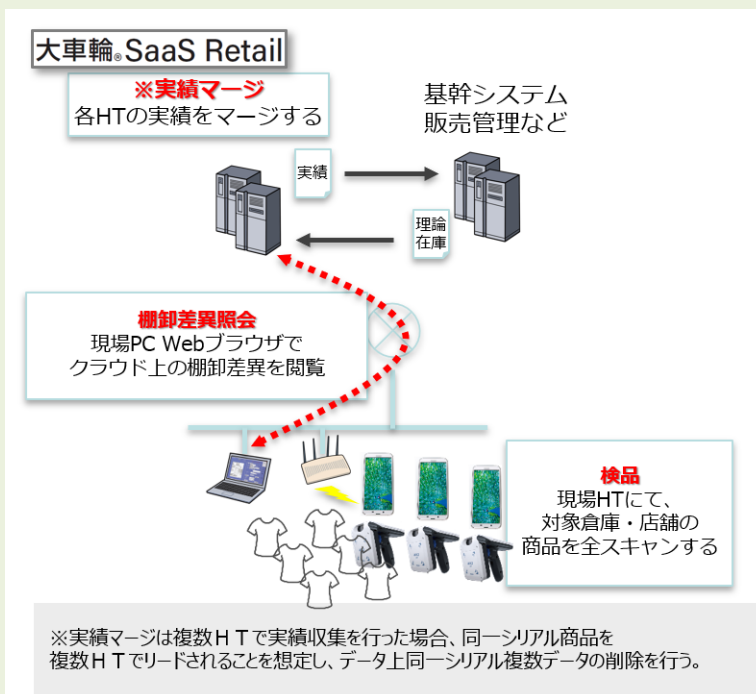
大車輪® SaaS Retail

※実績マージ
各HTの実績をマージする

基幹システム
販売管理など

実績

理論
在庫

棚卸差異照会
現場PC Webブラウザで
クラウド上の棚卸差異を閲覧

検品
現場HTにて、
対象倉庫・店舗の
商品を全スキャンする

※実績マージは複数ＨＴで実績収集を行った場合、同一シリアル商品を
複数ＨＴでリードされることを想定し、データ上同一シリアル複数データの削除を行う。